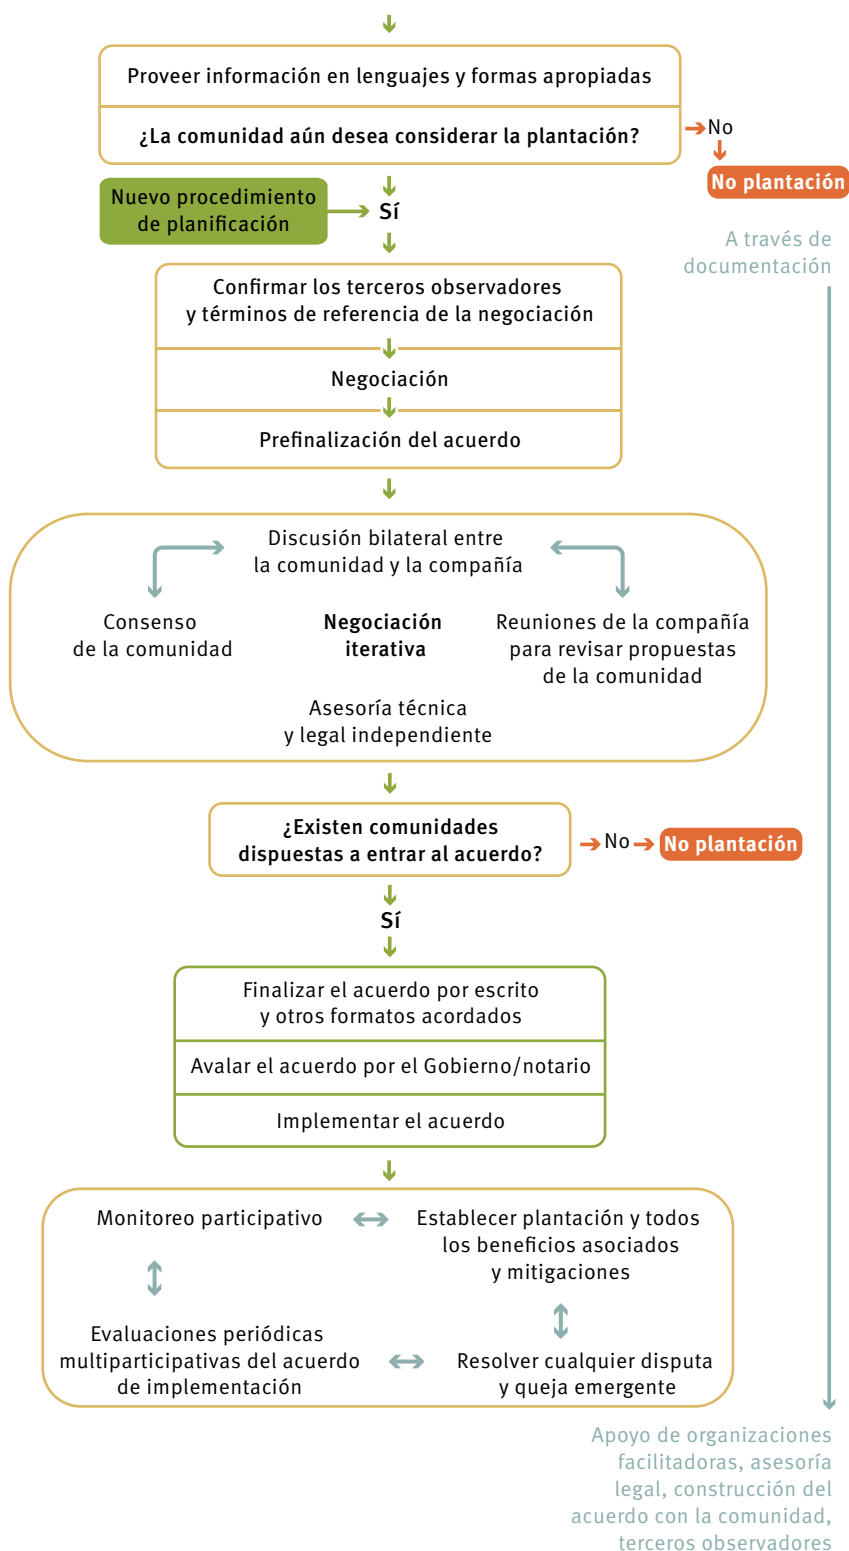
Proveer información en lenguajes y formas apropiadas

¿La comunidad aún desea considerar la plantación?

No

No plantación

Nuevo procedimiento de planificación

Sí

A través de documentación

Confirmar los terceros observadores y términos de referencia de la negociación

Negociación

Prefinalización del acuerdo

Discusión bilateral entre la comunidad y la compañía

Consenso de la comunidad

Negociación iterativa

Reuniones de la compañía para revisar propuestas de la comunidad

Asesoría técnica y legal independiente

¿Existen comunidades dispuestas a entrar al acuerdo?

No

No plantación

Sí

Finalizar el acuerdo por escrito y otros formatos acordados

Avalar el acuerdo por el Gobierno/notario

Implementar el acuerdo

Monitoreo participativo

Establecer plantación y todos los beneficios asociados y mitigaciones

Evaluaciones periódicas multiparticipativas del acuerdo de implementación

Resolver cualquier disputa y queja emergente

Apoyo de organizaciones facilitadoras, asesoría legal, construcción del acuerdo con la comunidad, terceros observadores